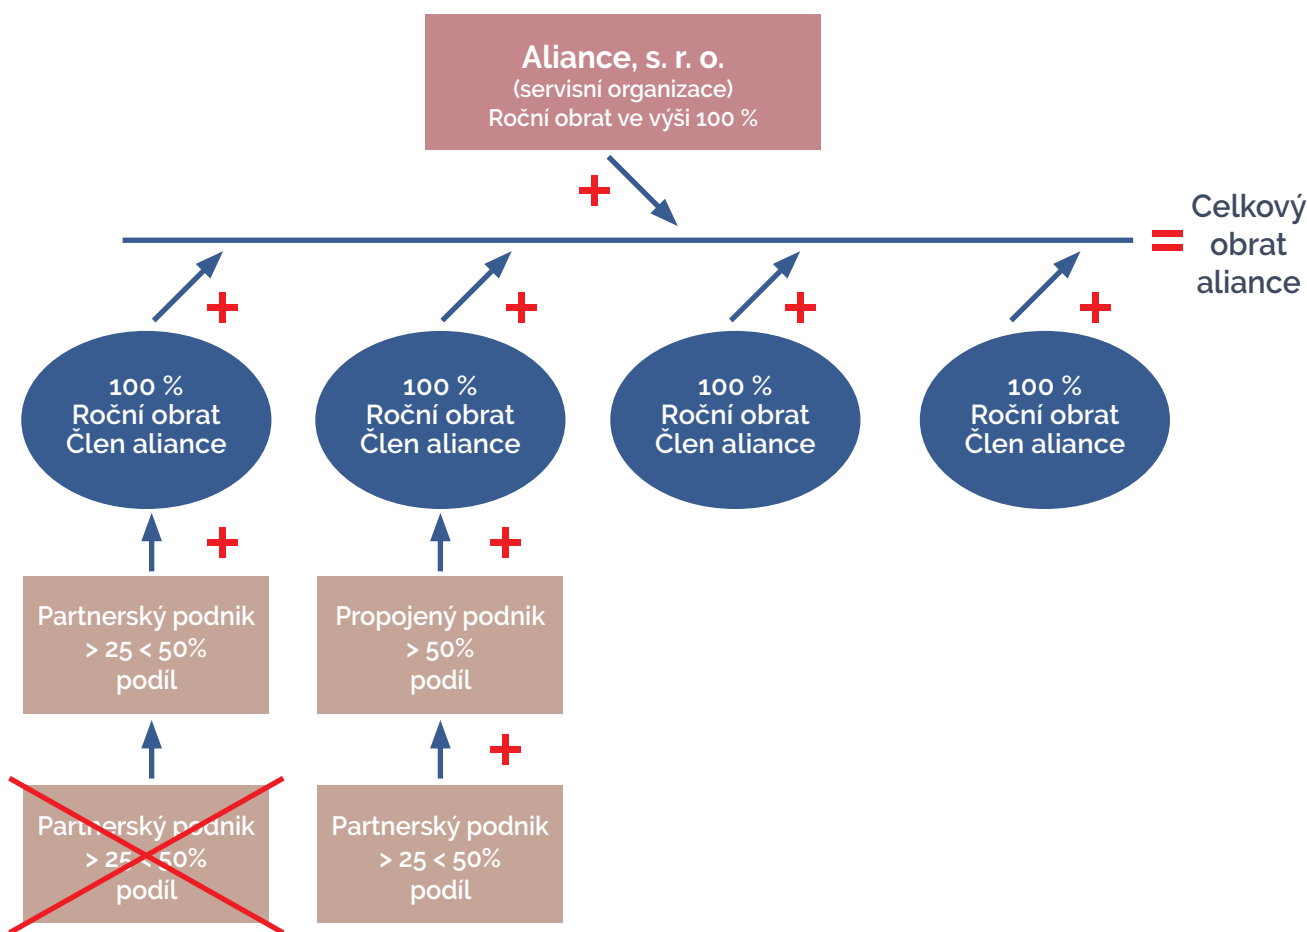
Aliance, s. r. o.
(servisní organizace)
Roční obrat ve výši 100 %

+

= Celkový obrat aliance

+ + + +

100 %
Roční obrat
Člen aliance

100 %
Roční obrat
Člen aliance

100 %
Roční obrat
Člen aliance

100 %
Roční obrat
Člen aliance

+ +

Partnerský podnik
> 25 < 50%
podíl

Propojený podnik
> 50%
podíl

+

Partnerský podnik
> 25 < 50%
podíl

Partnerský podnik
> 25 < 50%
podíl